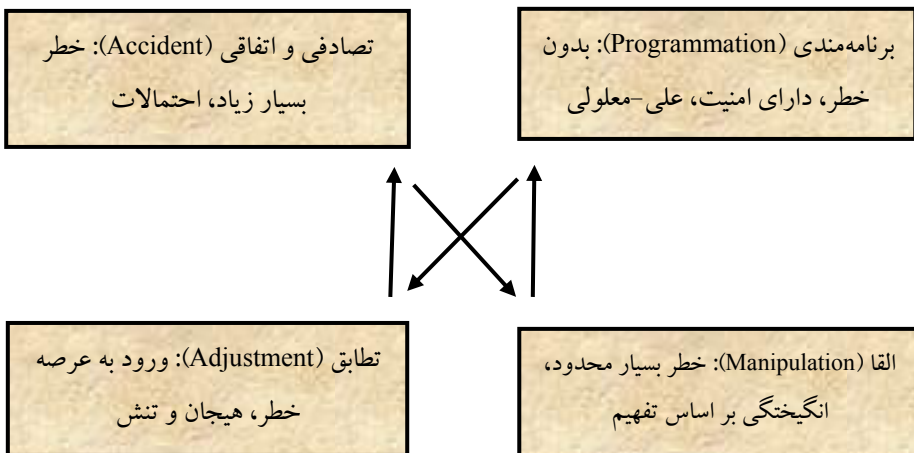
برنامه‌مندی (Programmation): بدون خطر، دارای امنیت، علی-معلولی

تصادفی و اتفاقی (Accident): خطر بسیار زیاد، احتمالات

القا (Manipulation): خطر بسیار محدود، انگیختگی بر اساس تفهیم

تطابق (Adjustment): ورود به عرصه خطر، هیجان و تنش